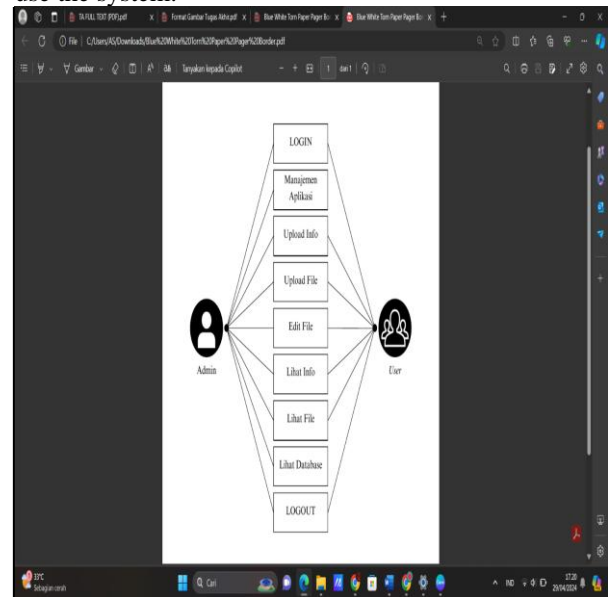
use the system.

TA FULL TEXT (PDF).pdf | Format Gambar Tugas Akhir.pdf | Blue White Torn Paper Pager Bo | Blue White Torn Paper Pager Bo

File | C:/Users/AS/Downloads/Blue%20White%20Torn%20Paper%20Page%20Border.pdf

Gambar | Tanyakan kepada Copilot | 1 dari 1

LOGIN

Manajemen Aplikasi

Upload Info

Upload File

Edit File

Lihat Info

Lihat File

Lihat Database

LOGOUT

Admin

User

33°C Sebagian cerah

Cari

IND 17:20 25/04/2024